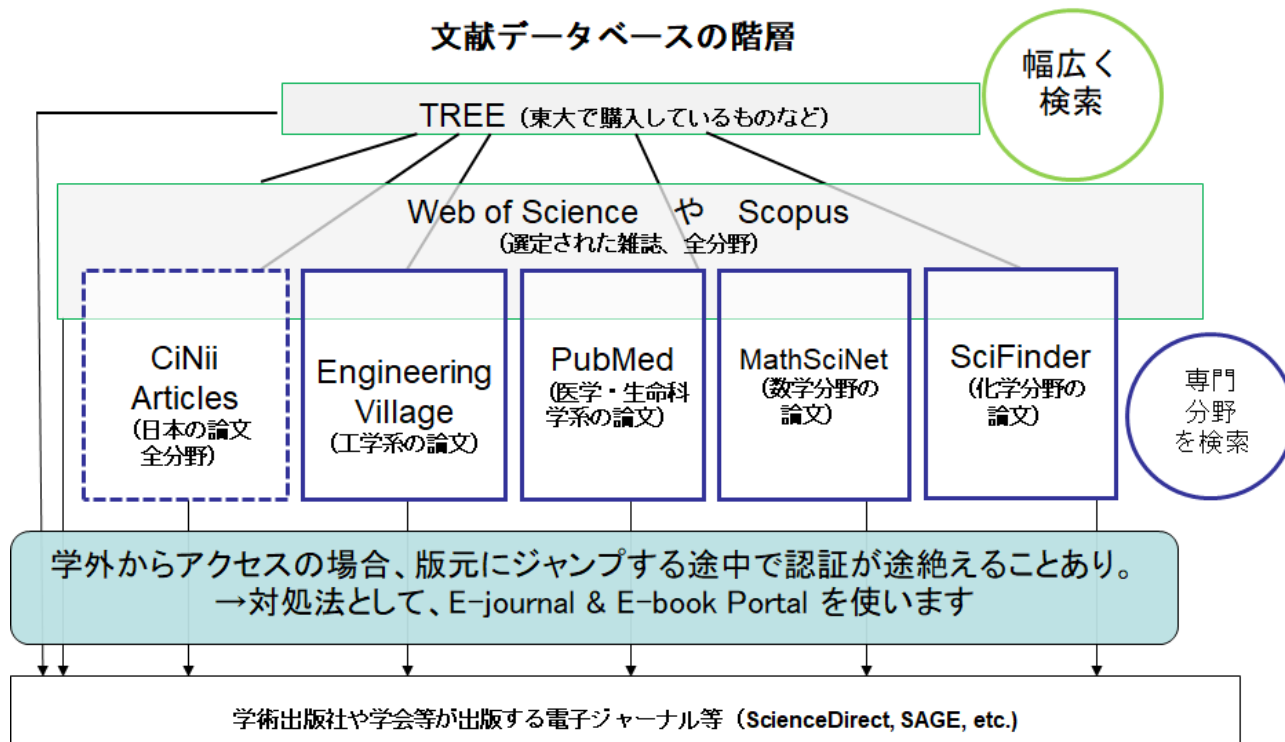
文献データベースの階層

幅広く
検索

TREE（東大で購入しているものなど）

Web of Science　や　Scopus
（選定された雑誌、全分野）

CiNii
Articles
（日本の論文
全分野）

Engineering
Village
（工学系の論文）

PubMed
（医学・生命科
学系の論文）

MathSciNet
（数学分野の
論文）

SciFinder
（化学分野の
論文）

専門
分野
を検索

学外からアクセスの場合、版元にジャンプする途中で認証が途絶えることあり。
→対処法として、E-journal & E-book Portal を使います

学術出版社や学会等が出版する電子ジャーナル等（ScienceDirect, SAGE, etc.）